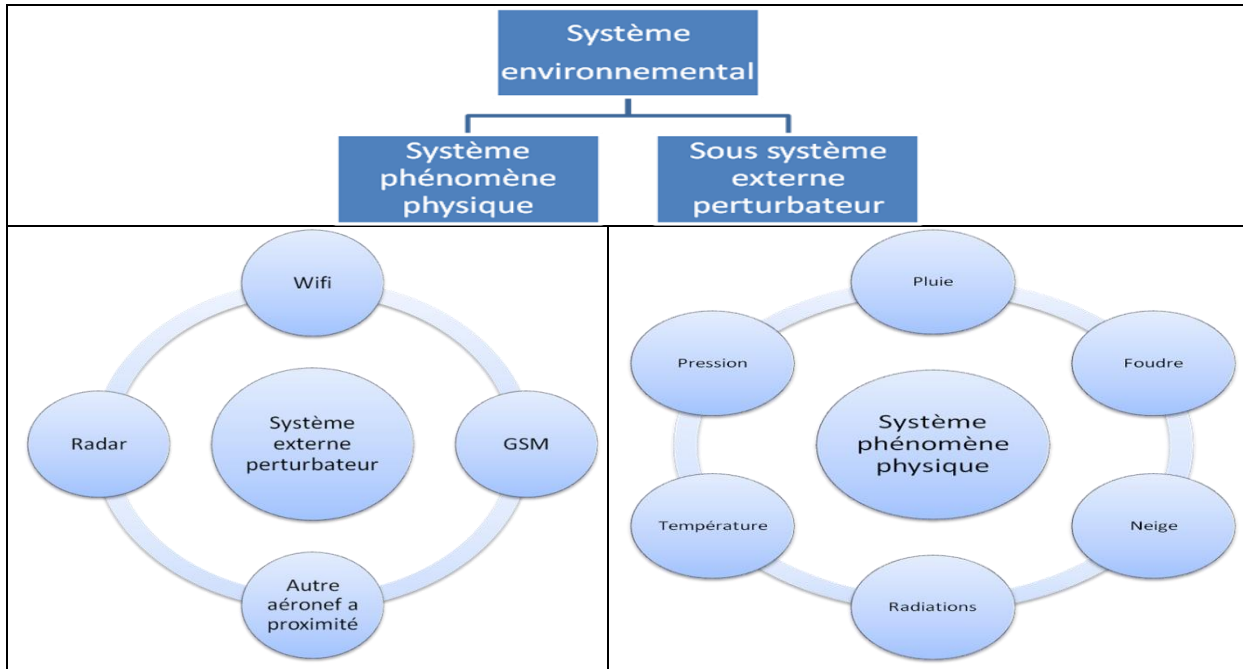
Système environnemental

Système phénomène physique

Sous système externe perturbateur

Wifi

Radar

Système externe perturbateur

GSM

Autre aéronef a proximité

Pluie

Pression

Foudre

Système phénomène physique

Température

Neige

Radiations